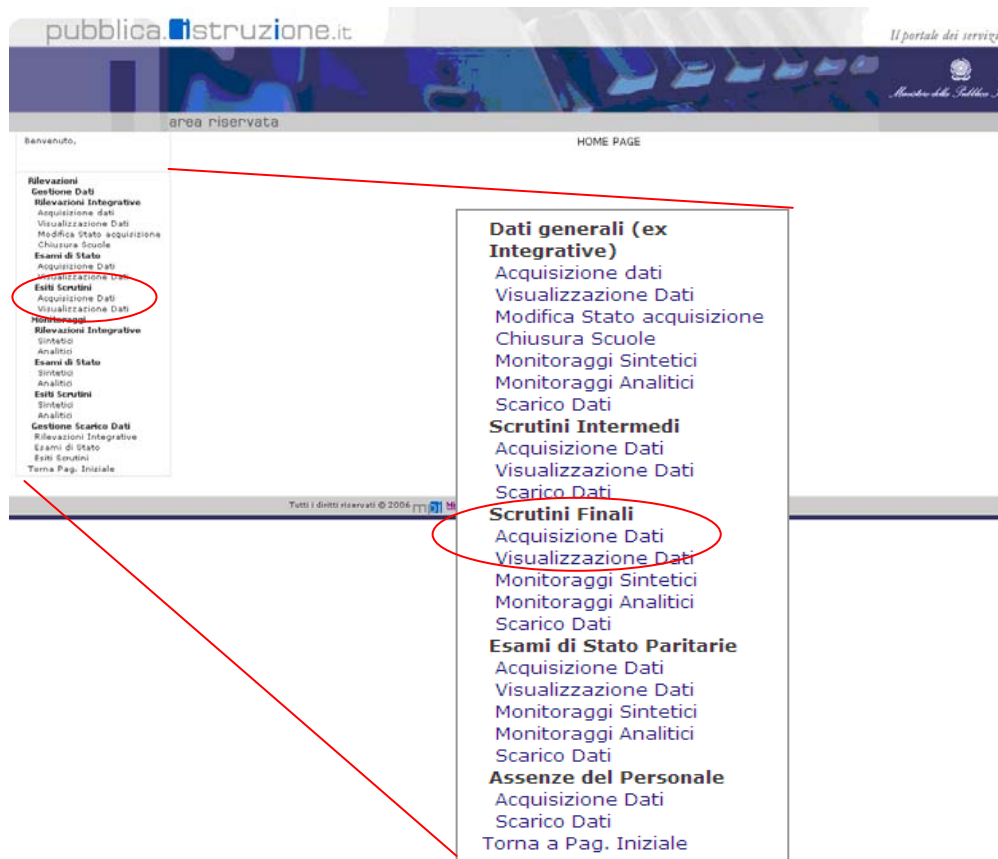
pubblica.istruzione.it

Il portale dei servizi

Ministero della Pubblica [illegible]

area riservata

Benvenuto,

HOME PAGE

Rilevazioni
Gestione Dati
Rilevazioni Integrative
Acquisizione dati
Visualizzazione Dati
Modifica Stato acquisizione
Chiusura Scuole
Esami di Stato
Acquisizione Dati
Visualizzazione Dati
Esiti Scrutini
Acquisizione Dati
Visualizzazione Dati
Monitoraggi
Rilevazioni Integrative
Sintetici
Analitici
Esami di Stato
Sintetici
Analitici
Esiti Scrutini
Sintetici
Analitici
Gestione Scarico Dati
Rilevazioni Integrative
Esami di Stato
Esiti Scrutini
Torna Pag. Iniziale

Tutti i diritti riservati © 2006

Dati generali (ex Integrative)
Acquisizione dati
Visualizzazione Dati
Modifica Stato acquisizione
Chiusura Scuole
Monitoraggi Sintetici
Monitoraggi Analitici
Scarico Dati
Scrutini Intermedi
Acquisizione Dati
Visualizzazione Dati
Scarico Dati
Scrutini Finali
Acquisizione Dati
Visualizzazione Dati
Monitoraggi Sintetici
Monitoraggi Analitici
Scarico Dati
Esami di Stato Paritarie
Acquisizione Dati
Visualizzazione Dati
Monitoraggi Sintetici
Monitoraggi Analitici
Scarico Dati
Assenze del Personale
Acquisizione Dati
Scarico Dati
Torna a Pag. Iniziale